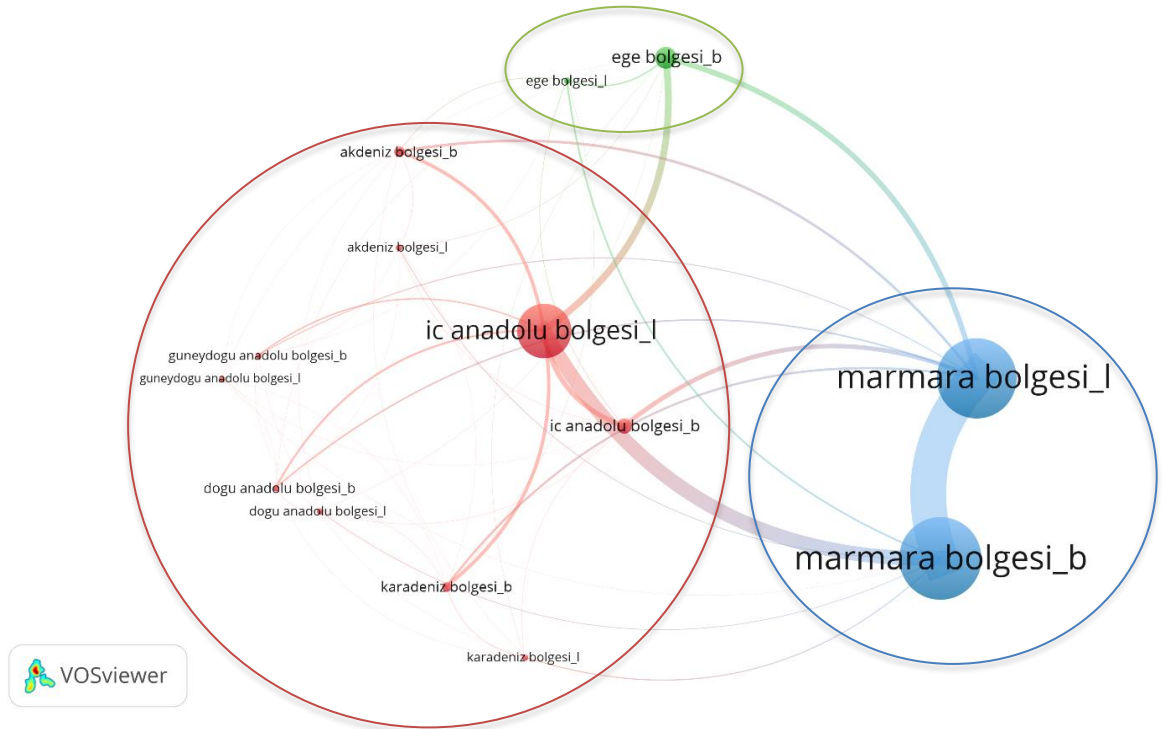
ege bolgesi_b
ege bolgesi_l
akdeniz bolgesi_b
akdeniz bolgesi_l
ic anadolu bolgesi_l
guneydogu anadolu bolgesi_b
guneydogu anadolu bolgesi_l
ic anadolu bolgesi_b
marmara bolgesi_l
dogu anadolu bolgesi_b
dogu anadolu bolgesi_l
marmara bolgesi_b
karadeniz bolgesi_b
karadeniz bolgesi_l
VOSviewer